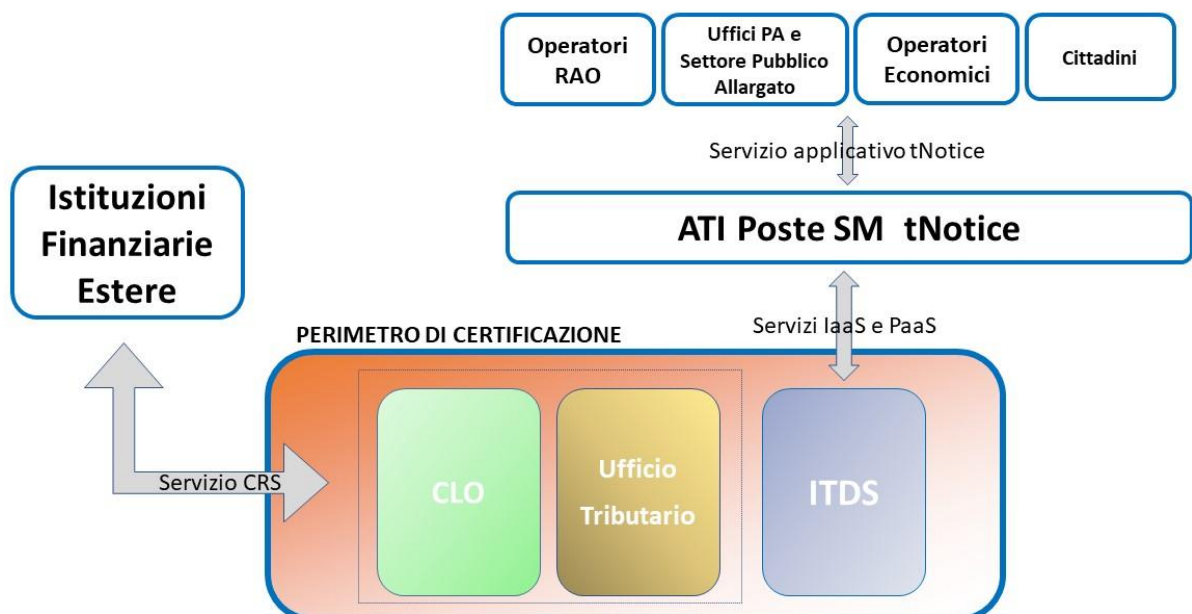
Operatori RAO

Uffici PA e Settore Pubblico Allargato

Operatori Economici

Cittadini

Servizio applicativo tNotice

Istituzioni Finanziarie Estere

ATI Poste SM tNotice

Servizi IaaS e PaaS

PERIMETRO DI CERTIFICAZIONE

Servizio CRS

CLO

Ufficio Tributario

ITDS